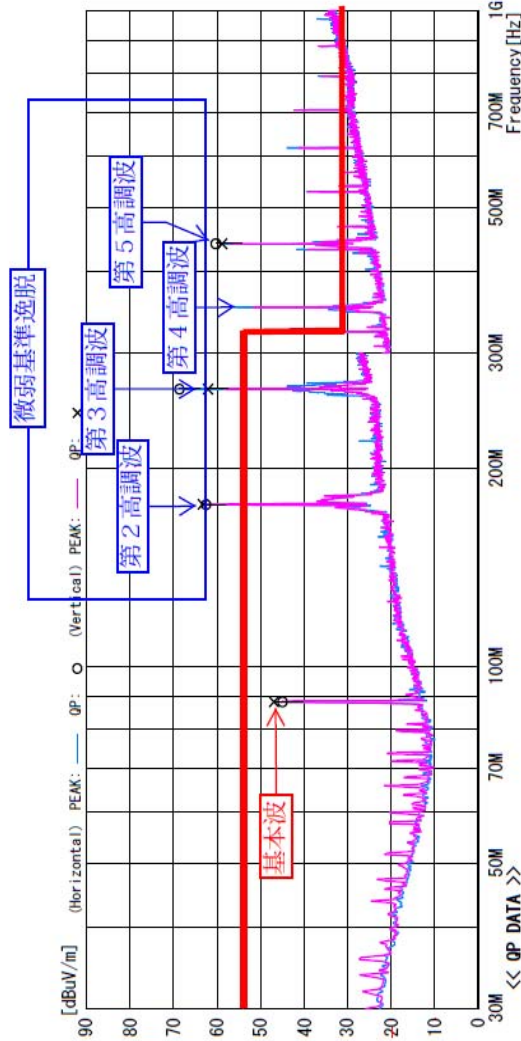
[dBuV/m]
90
80
70
60
50
40
30
20
10
0

(Horizontal) PEAK: —— QP: ○ (Vertical) PEAK: —— QP: ×

微弱基準逸脱
第２高調波
第３高調波
第４高調波
第５高調波
基本波

30M 50M 70M 100M 200M 300M 500M 700M 1G
Frequency[Hz]
<< QP DATA >>